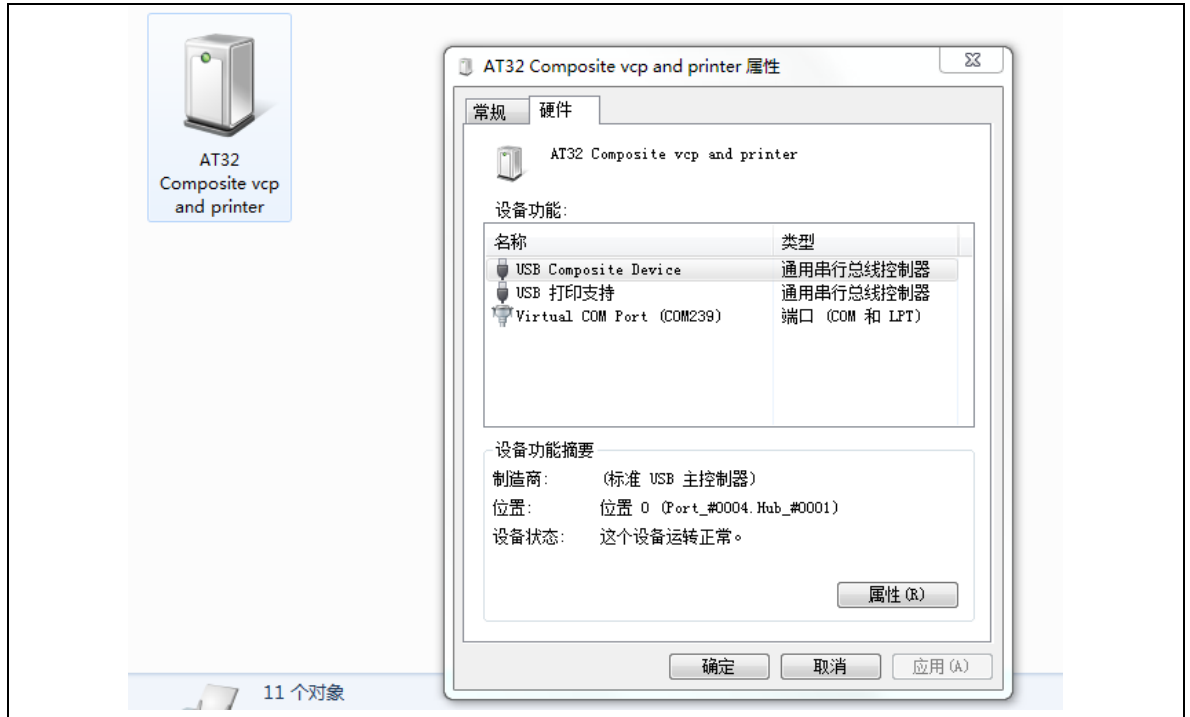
AT32 Composite vcp and printer

AT32 Composite vcp and printer 属性

常规 硬件

AT32 Composite vcp and printer

设备功能:

| 名称 | 类型 |
|---|---|
| USB Composite Device | 通用串行总线控制器 |
| USB 打印支持 | 通用串行总线控制器 |
| Virtual COM Port (COM239) | 端口 (COM 和 LPT) |

设备功能摘要

制造商: (标准 USB 主控制器)

位置: 位置 0 (Port_#0004.Hub_#0001)

设备状态: 这个设备运转正常。

属性(R)

确定 取消 应用(A)

11 个对象